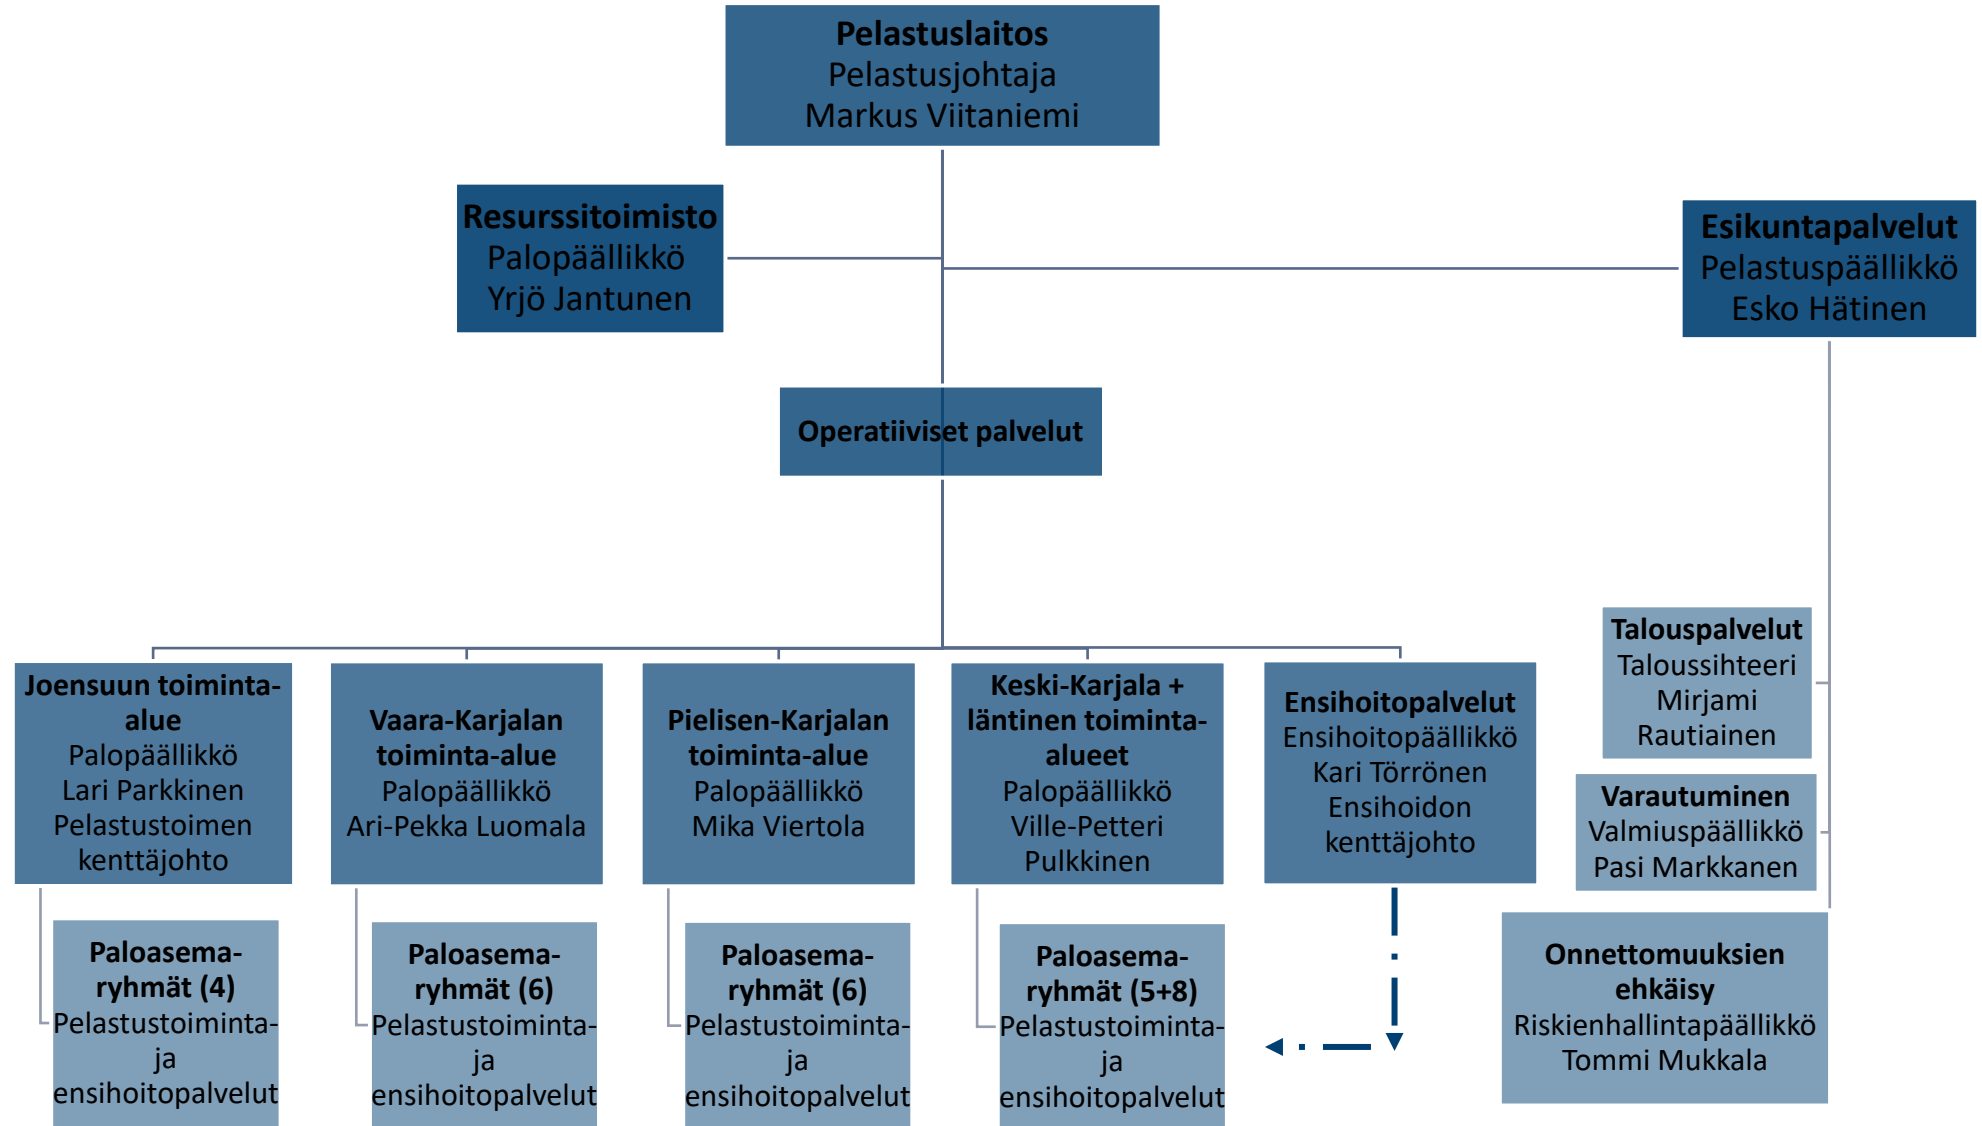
Pelastuslaitos
Pelastusjohtaja
Markus Viitaniemi

Resurssitoimisto
Palopäällikkö
Yrjö Jantunen

Esikuntapalvelut
Pelastuspäällikkö
Esko Hätinen

Operatiiviset palvelut

Talouspalvelut
Taloussihteeri
Mirjami
Rautiainen

Varautuminen
Valmiuspäällikkö
Pasi Markkanen

Joensuun toiminta-alue
Palopäällikkö
Lari Parkkinen
Pelastustoimen kenttäjohto

Vaara-Karjalan toiminta-alue
Palopäällikkö
Ari-Pekka Luomala

Pielisen-Karjalan toiminta-alue
Palopäällikkö
Mika Viertola

Keski-Karjala + läntinen toiminta-alueet
Palopäällikkö
Ville-Petteri
Pulkkinen

Ensihoitopalvelut
Ensihoitopäällikkö
Kari Törrönen
Ensihoidon
kenttäjohto

Paloasema-ryhmät (4)
Pelastustoiminta- ja ensihoitopalvelut

Paloasema-ryhmät (6)
Pelastustoiminta- ja ensihoitopalvelut

Paloasema-ryhmät (6)
Pelastustoiminta- ja ensihoitopalvelut

Paloasema-ryhmät (5+8)
Pelastustoiminta- ja ensihoitopalvelut

Onnettomuuksien ehkäisy
Riskienhallintapäällikkö
Tommi Mukkala